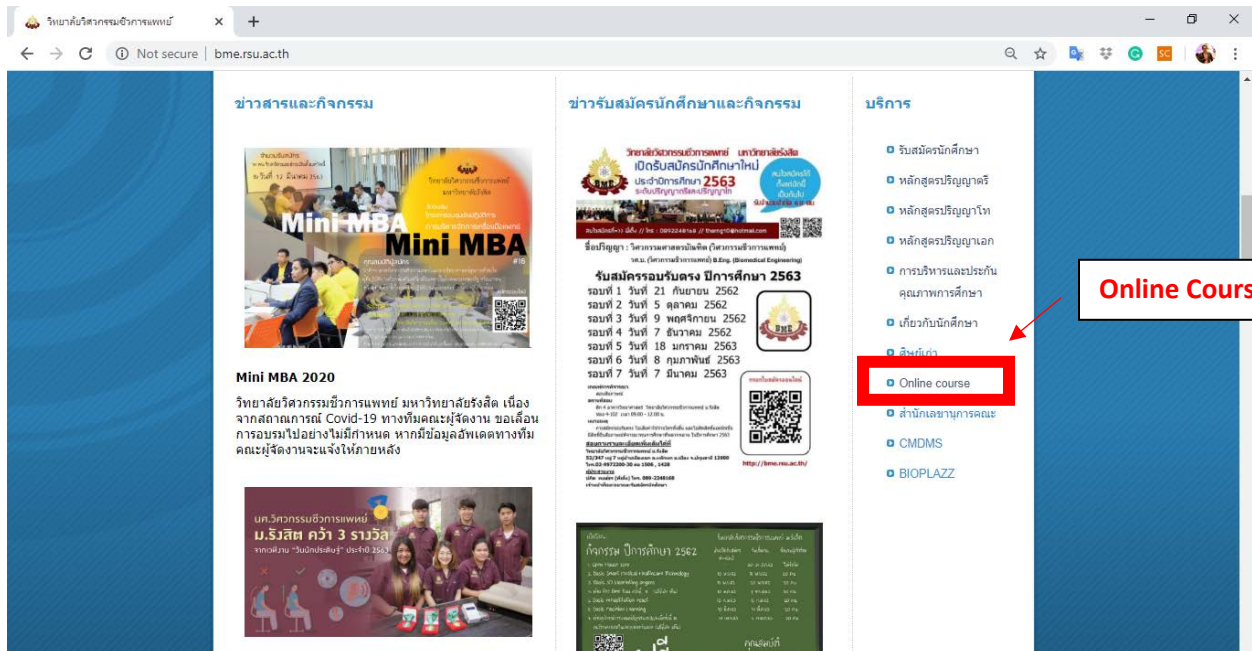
วิทยาลัยวิศวกรรมชีวการแพทย์ ×

Not secure | bme.rsu.ac.th

ข่าวสารและกิจกรรม

Mini MBA

Mini MBA

Mini MBA 2020

วิทยาลัยวิศวกรรมชีวการแพทย์ มหาวิทยาลัยรังสิต เนื่องจากสถานการณ์ Covid-19 ทางทีมคณะผู้จัดงาน ขอเลื่อนการอบรมไปอย่างไม่มีกำหนด หากมีข้อมูลอัพเดตทางทีมคณะผู้จัดงานจะแจ้งให้ภายหลัง

นศ.วิศวกรรมชีวการแพทย์ ม.รังสิต คว้า 3 รางวัล

ข่าวรับสมัครนักศึกษาและกิจกรรม

วิทยาลัยวิศวกรรมชีวการแพทย์ มหาวิทยาลัยรังสิต

เปิดรับสมัครนักศึกษาใหม่

ประจำปีการศึกษา 2563

ระดับปริญญาตรีและปริญญาโท

ชื่อปริญญา : วิศวกรรมศาสตรบัณฑิต (วิศวกรรมชีวการแพทย์)

วศ.บ. (วิศวกรรมชีวการแพทย์) B.Eng. (Biomedical Engineering)

รับสมัครรอบรับตรง ปีการศึกษา 2563

รอบที่ 1 วันที่ 21 กันยายน 2562

รอบที่ 2 วันที่ 5 ตุลาคม 2562

รอบที่ 3 วันที่ 9 พฤศจิกายน 2562

รอบที่ 4 วันที่ 7 ธันวาคม 2562

รอบที่ 5 วันที่ 18 มกราคม 2563

รอบที่ 6 วันที่ 8 กุมภาพันธ์ 2563

รอบที่ 7 วันที่ 7 มีนาคม 2563

http://bme.rsu.ac.th/

กิจกรรม ปีการศึกษา 2562

บริการ

รับสมัครนักศึกษา

หลักสูตรปริญญาตรี

หลักสูตรปริญญาโท

หลักสูตรปริญญาเอก

การบริหารและประกันคุณภาพการศึกษา

เกี่ยวกับนักศึกษา

ศิษย์เก่า

Online course

สำนักเลขานุการคณะ

CMDMS

BIOPLAZZ

Online Cours